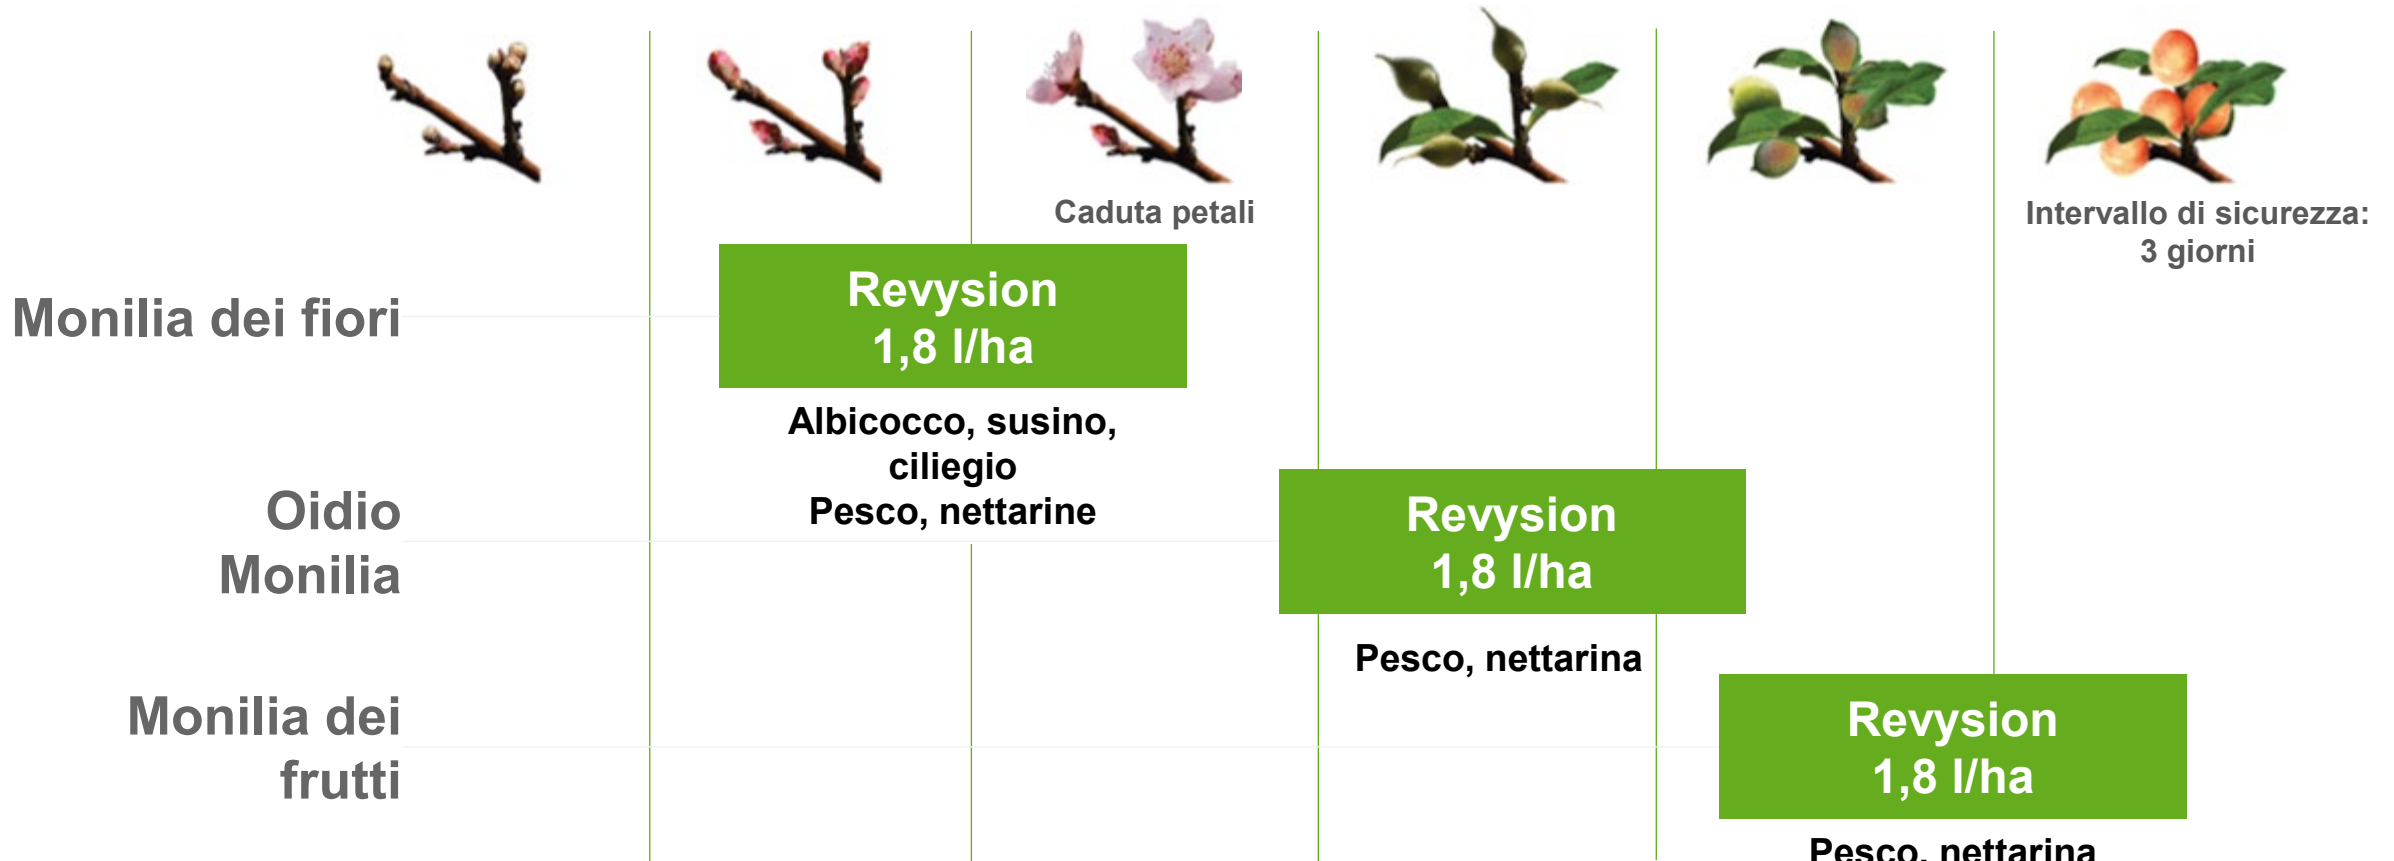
Caduta petali

Intervallo di sicurezza: 3 giorni

Monilia dei fiori

Revysion 1,8 l/ha

Albicocco, susino, ciliegio
Pesco, nettarine

Oidio Monilia

Revysion 1,8 l/ha

Pesco, nettarina

Monilia dei frutti

Revysion 1,8 l/ha

Pesco, nettarina